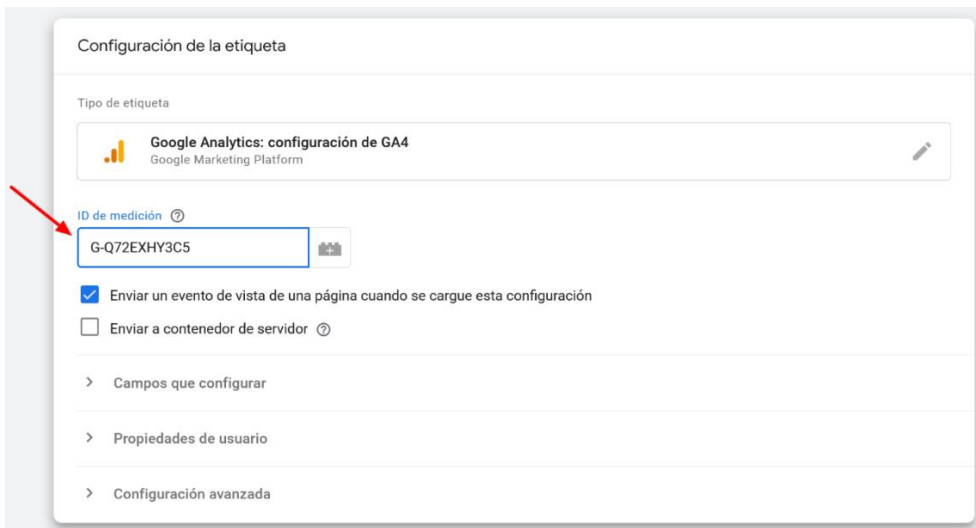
Configuración de la etiqueta

Tipo de etiqueta

Google Analytics: configuración de GA4
Google Marketing Platform

ID de medición

G-Q72EXHY3C5

Enviar un evento de vista de una página cuando se cargue esta configuración

Enviar a contenedor de servidor

Campos que configurar

Propiedades de usuario

Configuración avanzada